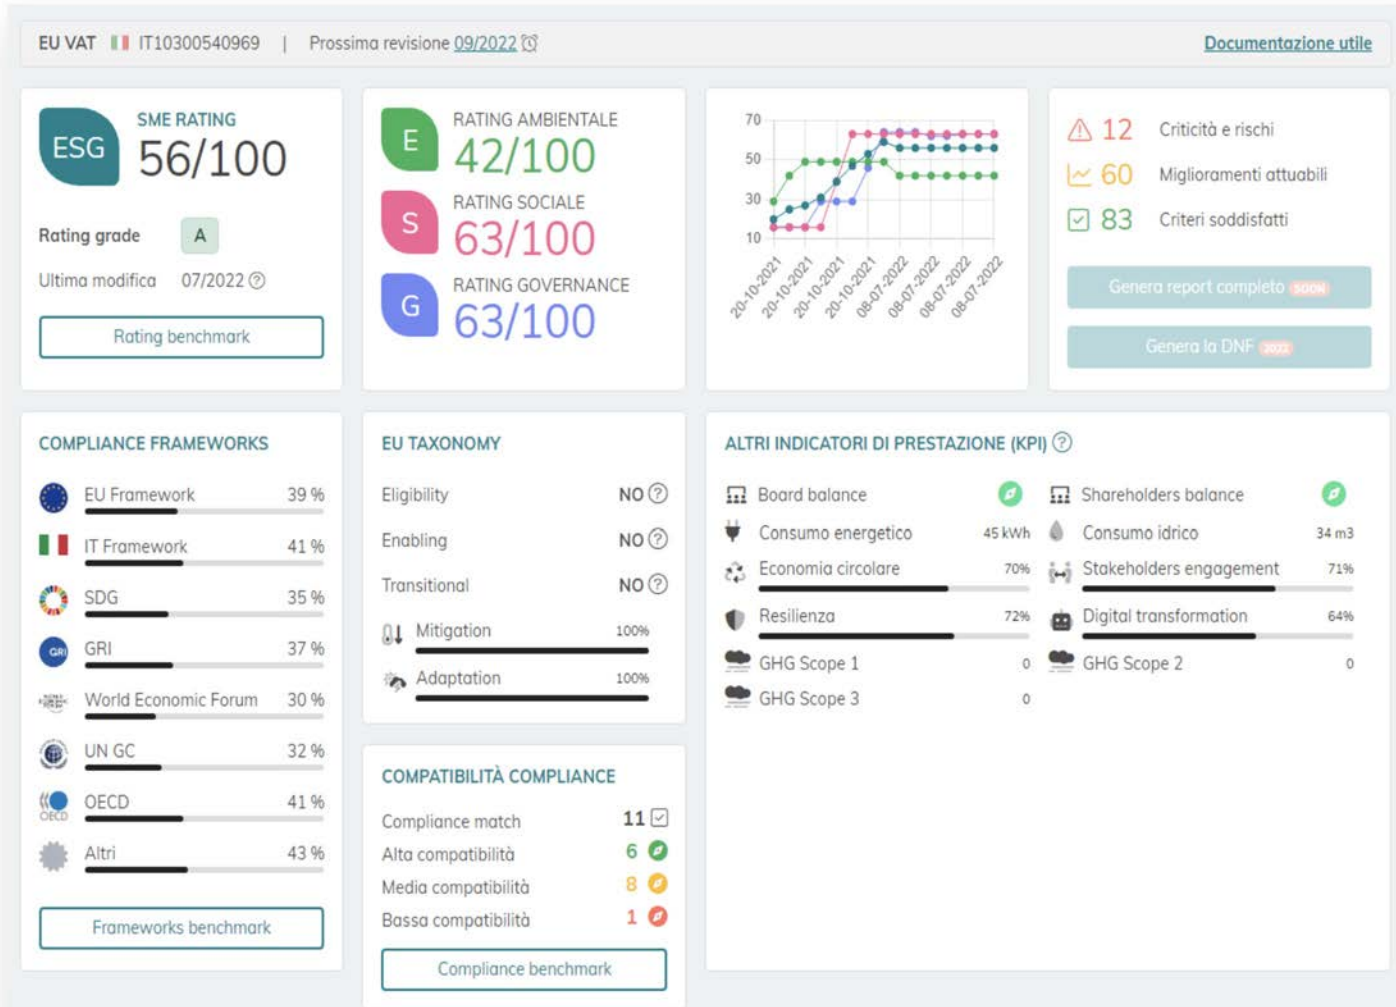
EU VAT IT10300540969 | Prossima revisione 09/2022

Documentazione utile

ESG SME RATING 56/100

Rating grade A

Ultima modifica 07/2022

Rating benchmark

E RATING AMBIENTALE 42/100

S RATING SOCIALE 63/100

G RATING GOVERNANCE 63/100

70
50
30
10
20-10-2021 20-10-2021 20-10-2021 20-10-2021 08-07-2022 08-07-2022 08-07-2022 08-07-2022

12 Criticità e rischi

60 Miglioramenti attuabili

83 Criteri soddisfatti

Genera report completo SOON

Genera la DNF 2022

COMPLIANCE FRAMEWORKS

| | |
|---|---|
| EU Framework | 39 % |
| IT Framework | 41 % |
| SDG | 35 % |
| GRI | 37 % |
| World Economic Forum | 30 % |
| UN GC | 32 % |
| OECD | 41 % |
| Altri | 43 % |

Frameworks benchmark

EU TAXONOMY

| | |
|---|---|
| Eligibility | NO |
| Enabling | NO |
| Transitional | NO |
| Mitigation | 100% |
| Adaptation | 100% |

COMPATIBILITÀ COMPLIANCE

| | |
|---|---|
| Compliance match | 11 |
| Alta compatibilità | 6 |
| Media compatibilità | 8 |
| Bassa compatibilità | 1 |

Compliance benchmark

ALTRI INDICATORI DI PRESTAZIONE (KPI)

| | | | |
|---|---|---|---|
| Board balance | | Shareholders balance | |
| Consumo energetico | 45 kWh | Consumo idrico | 34 m3 |
| Economia circolare | 70% | Stakeholders engagement | 71% |
| Resilienza | 72% | Digital transformation | 64% |
| GHG Scope 1 | 0 | GHG Scope 2 | 0 |
| GHG Scope 3 | 0 | | |